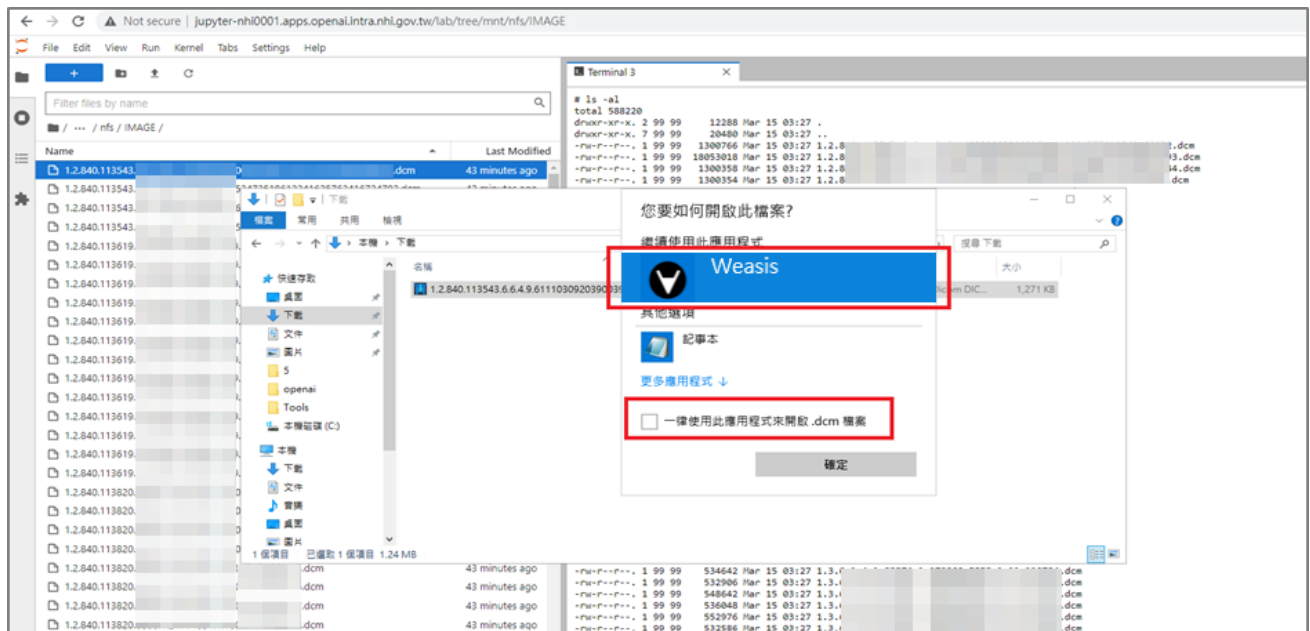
Not secure | jupyter-nhi0001.apps.openai.intra.nhl.gov.tw/lab/tree/mnt/nfs/IMAGE

File Edit View Run Kernel Tabs Settings Help

Filter files by name

/ ··· / nfs / IMAGE /

Name Last Modified

1.2.840.113543. .dcm 43 minutes ago
1.2.840.113543.
1.2.840.113543.
1.2.840.113543.
1.2.840.113619.
1.2.840.113619.
1.2.840.113619.
1.2.840.113619.
1.2.840.113619.
1.2.840.113619.
1.2.840.113619.
1.2.840.113619.
1.2.840.113619.
1.2.840.113619.
1.2.840.113619.
1.2.840.113619.
1.2.840.113619.
1.2.840.113820.
1.2.840.113820.
1.2.840.113820.
1.2.840.113820.
1.2.840.113820.
1.2.840.113820. .dcm 43 minutes ago
1.2.840.113820. .dcm 43 minutes ago
1.2.840.113820. .dcm 43 minutes ago
1.2.840.113820. .dcm 43 minutes ago

Terminal 3

# ls -al
total 588220
drwxr-xr-x. 2 99 99 12288 Mar 15 03:27 .
drwxr-xr-x. 7 99 99 20480 Mar 15 03:27 ..
-rw-r--r--. 1 99 99 1300766 Mar 15 03:27 1.2.8 .dcm
-rw-r--r--. 1 99 99 18053018 Mar 15 03:27 1.2.8 3.dcm
-rw-r--r--. 1 99 99 1300358 Mar 15 03:27 1.2.8 4.dcm
-rw-r--r--. 1 99 99 1300354 Mar 15 03:27 1.2.8 .dcm

下載
檔案 常用 共用 檢視
本機 > 下載
搜尋 下載
快速存取
桌面
下載
文件
圖片
5
openai
Tools
本機磁碟 (C:)
本機
下載
文件
音樂
桌面
圖片
名稱 大小
1.2.840.113543.6.6.4.9.6111030920390 DICOM DIC... 1,271 KB
1 個項目 已選取 1 個項目 1.24 MB

您要如何開啟此檔案?
繼續使用此應用程式
Weasis
其他選項
記事本
更多應用程式 ↓
一律使用此應用程式來開啟 .dcm 檔案
確定

-rw-r--r--. 1 99 99 534642 Mar 15 03:27 1.3. .dcm
-rw-r--r--. 1 99 99 532906 Mar 15 03:27 1.3. .dcm
-rw-r--r--. 1 99 99 548642 Mar 15 03:27 1.3. .dcm
-rw-r--r--. 1 99 99 536048 Mar 15 03:27 1.3. .dcm
-rw-r--r--. 1 99 99 552976 Mar 15 03:27 1.3. .dcm
-rw-r--r--. 1 99 99 532586 Mar 15 03:27 1.3. .dcm